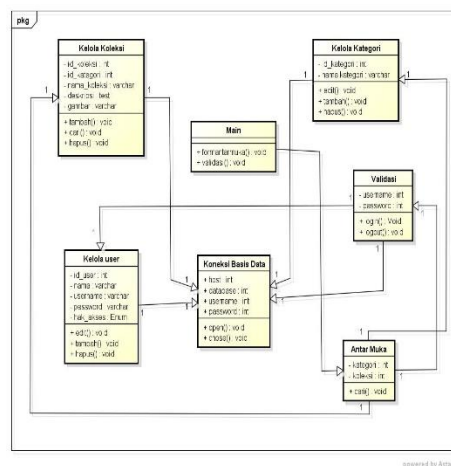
pkg

Kelola Koleksi
- id_koleksi : int
- id_kategori : int
- nama_koleksi : varchar
- deskripsi : text
- gambar : varchar
+ tambah() : void
+ cari() : void
+ hapus() : void

Kelola Kategori
- id_kategori : int
- nama kategori : varchar
+ edit() : void
+ tambah() : void
+ hapus() : void

Main
+ formartamuka() : void
+ validasi() : void

Validasi
- username : int
- password : int
+ login() : void
+ logout() : void

Kelola user
- id_user : int
- nama : varchar
- username : varchar
- password : varchar
- hak_akses : Enum
+ edit() : void
+ tambah() : void
+ hapus() : void

Koneksi Basis Data
+ host : int
+ database : int
+ username : int
+ password : int
+ open() : void
+ close() : void

Antar Muka
- kategori : int
- koleksi : int
+ cari() : void

1
1
1
1
1
1
1
1
1
1
1

powered by Astah